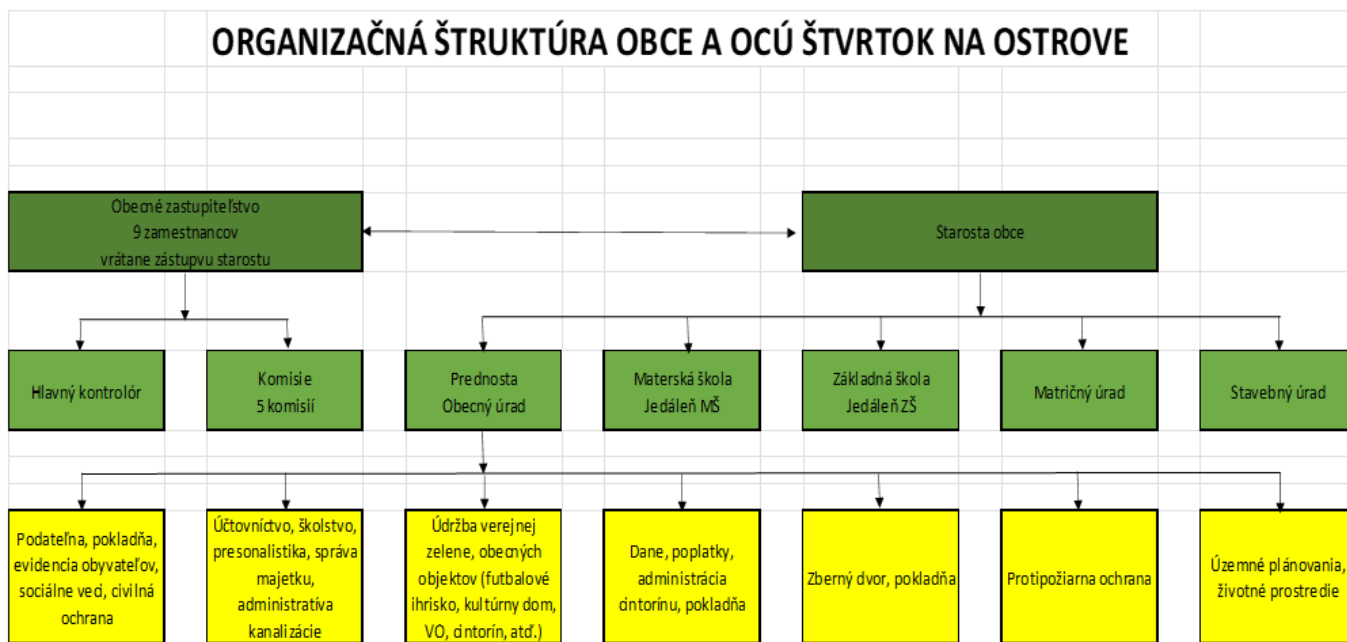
ORGANIZAČNÁ ŠTRUKTÚRA OBCE A OCÚ ŠTVRTOK NA OSTROVE

Obecné zastupiteľstvo
9 zamestnancov
vrátane zástupvu starostu

Starosta obce

Hlavný kontrolór

Komisie
5 komisií

Prednosta
Obecný úrad

Materská škola
Jedáleň MŠ

Základná škola
Jedáleň ZŠ

Matričný úrad

Stavebný úrad

Podateľna, pokladňa, evidencia obyvateľov, sociálne veci, civilná ochrana

Účtovníctvo, školstvo, presonalistika, správa majetku, administratíva kanalizácie

Údržba verejnej zelene, obecných objektov (futbalové ihrisko, kultúrny dom, VO, cintorín, atď.)

Dane, poplatky, administrácia cintorínu, pokladňa

Zberný dvor, pokladňa

Protipožiarna ochrana

Územné plánovania, životné prostredie